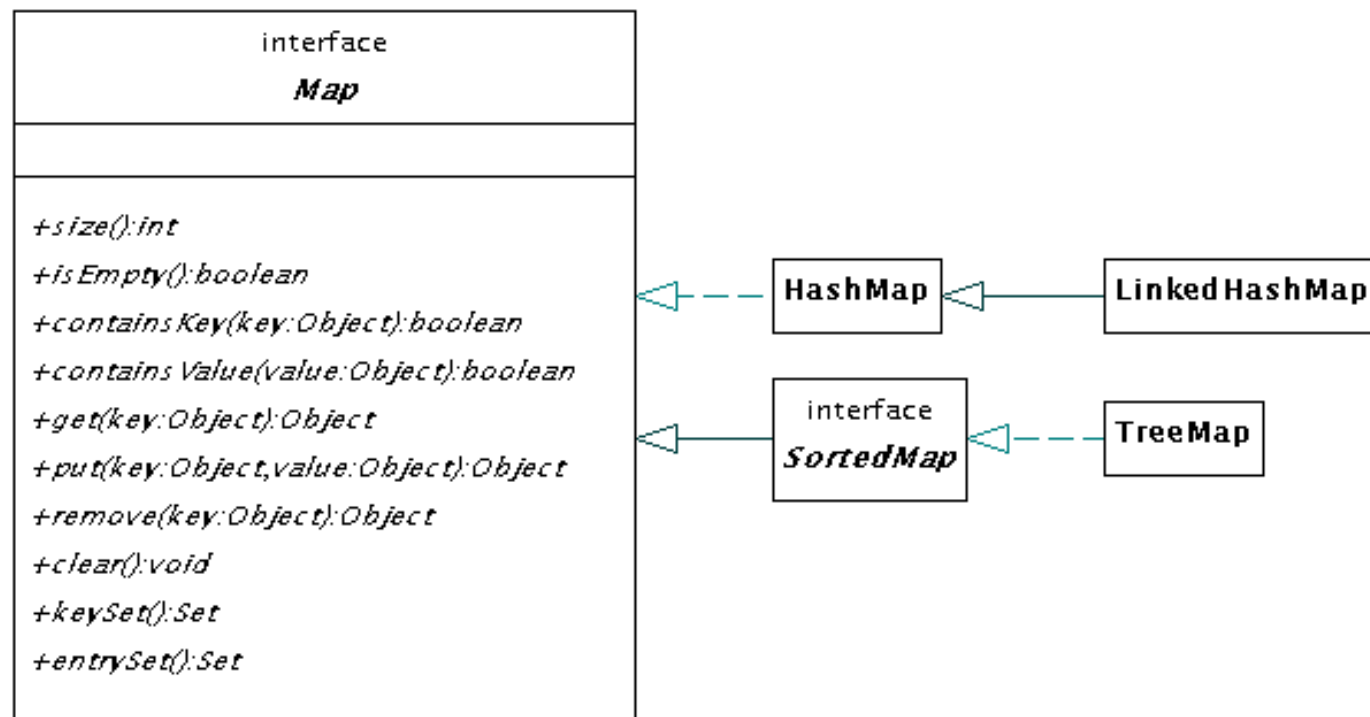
interface
*Map*

+size():int
+isEmpty():boolean
+containsKey(key:Object):boolean
+containsValue(value:Object):boolean
+get(key:Object):Object
+put(key:Object,value:Object):Object
+remove(key:Object):Object
+clear():void
+keySet():Set
+entrySet():Set

HashMap

LinkedHashMap

interface
*SortedMap*

TreeMap